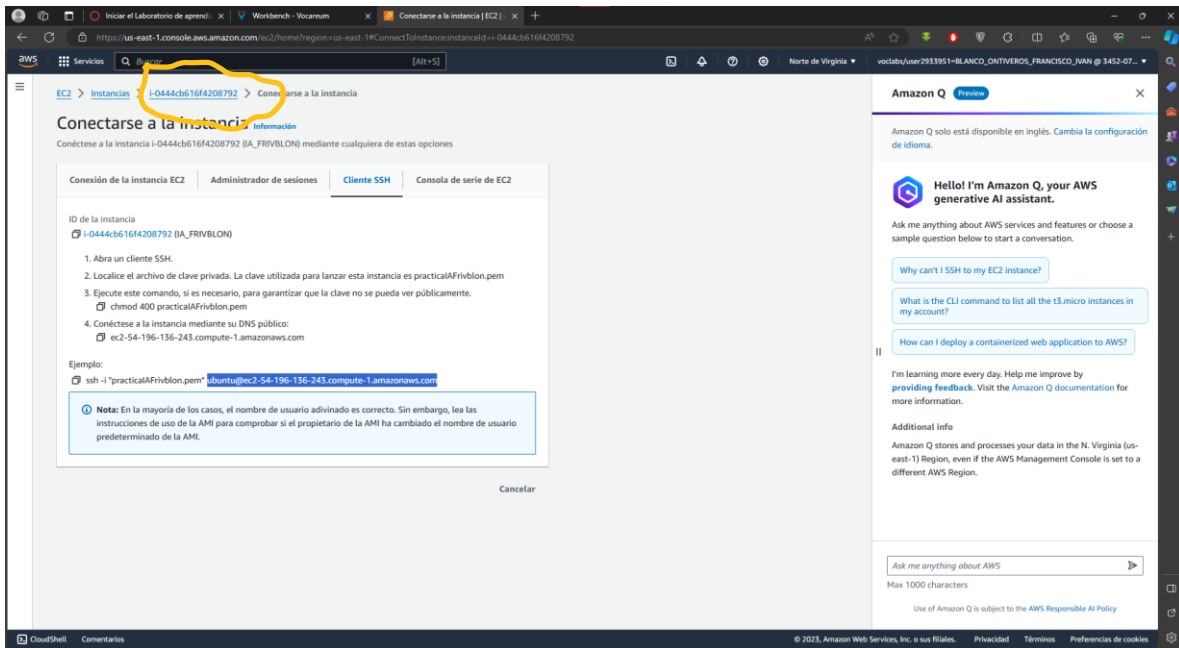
Iniciar el Laboratorio de aprendiz | Workbench - Vocareum | Conectarse a la instancia | EC2 | +

https://us-east-1.console.aws.amazon.com/ec2/home?region=us-east-1#ConnectToInstance:instanceId=i-0444cb616f4208792

aws Servicios Buscar [Alt+S] Norte de Virginia ▼ voclabs/user2933951=BLANCO_ONTIVEROS_FRANCISCO_IVAN @ 3452-07... ▼

EC2 > Instancias > i-0444cb616f4208792 > Conectarse a la instancia

Conectarse a la instancia Información

Conéctese a la instancia i-0444cb616f4208792 (IA_FRIVBLON) mediante cualquiera de estas opciones

Conexión de la instancia EC2 | Administrador de sesiones | Cliente SSH | Consola de serie de EC2

ID de la instancia
i-0444cb616f4208792 (IA_FRIVBLON)

1. Abra un cliente SSH.
2. Localice el archivo de clave privada. La clave utilizada para lanzar esta instancia es practicalAFrivblon.pem
3. Ejecute este comando, si es necesario, para garantizar que la clave no se pueda ver públicamente.
chmod 400 practicalAFrivblon.pem
4. Conéctese a la instancia mediante su DNS público:
ec2-54-196-136-243.compute-1.amazonaws.com

Ejemplo:
ssh -i "practicalAFrivblon.pem" ubuntu@ec2-54-196-136-243.compute-1.amazonaws.com

Nota: En la mayoría de los casos, el nombre de usuario adivinado es correcto. Sin embargo, lea las instrucciones de uso de la AMI para comprobar si el propietario de la AMI ha cambiado el nombre de usuario predeterminado de la AMI.

Cancelar

Amazon Q Preview

Amazon Q solo está disponible en inglés. Cambia la configuración de idioma.

Hello! I'm Amazon Q, your AWS generative AI assistant.

Ask me anything about AWS services and features or choose a sample question below to start a conversation.

Why can't I SSH to my EC2 instance?

What is the CLI command to list all the t3.micro instances in my account?

How can I deploy a containerized web application to AWS?

I'm learning more every day. Help me improve by providing feedback. Visit the Amazon Q documentation for more information.

Additional info

Amazon Q stores and processes your data in the N. Virginia (us-east-1) Region, even if the AWS Management Console is set to a different AWS Region.

Ask me anything about AWS
Max 1000 characters

Use of Amazon Q is subject to the AWS Responsible AI Policy

CloudShell Comentarios © 2023, Amazon Web Services, Inc. o sus filiales. Privacidad Términos Preferencias de cookies